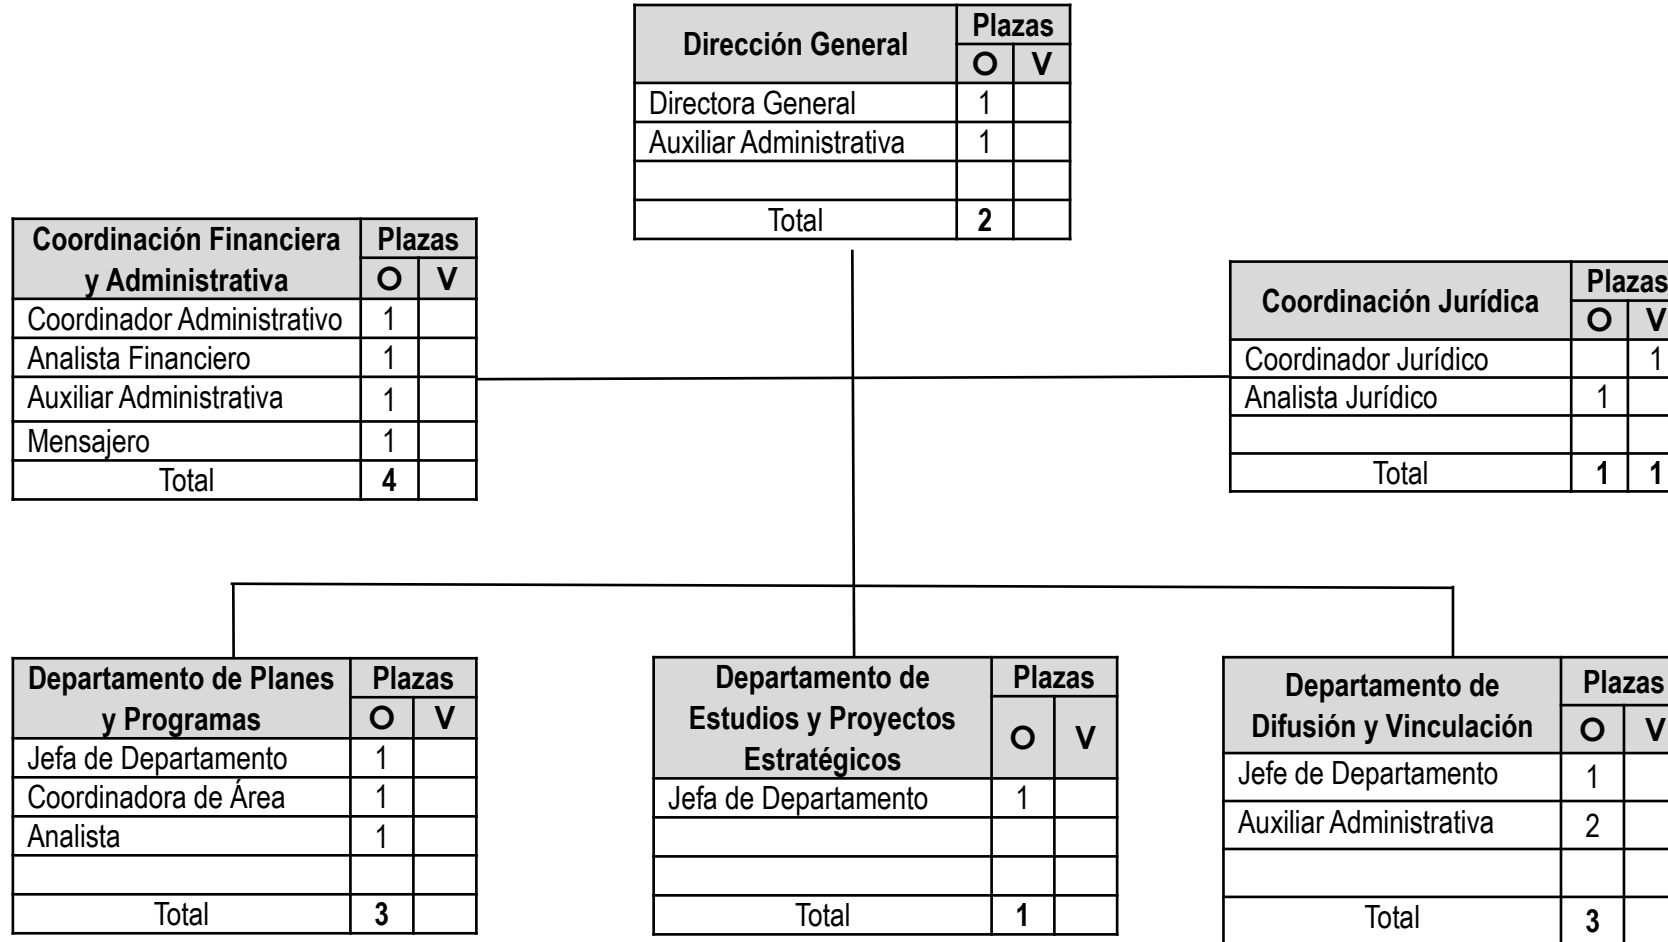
| Dirección General | Plazas O | Plazas V |
|---|---|---|
| Directora General | 1 | |
| Auxiliar Administrativa | 1 | |
| | | |
| Total | 2 | |

| Coordinación Financiera y Administrativa | Plazas O | Plazas V |
|---|---|---|
| Coordinador Administrativo | 1 | |
| Analista Financiero | 1 | |
| Auxiliar Administrativa | 1 | |
| Mensajero | 1 | |
| Total | 4 | |

| Coordinación Jurídica | Plazas O | Plazas V |
|---|---|---|
| Coordinador Jurídico | | 1 |
| Analista Jurídico | 1 | |
| | | |
| Total | 1 | 1 |

| Departamento de Planes y Programas | Plazas O | Plazas V |
|---|---|---|
| Jefa de Departamento | 1 | |
| Coordinadora de Área | 1 | |
| Analista | 1 | |
| | | |
| Total | 3 | |

| Departamento de Estudios y Proyectos Estratégicos | Plazas O | Plazas V |
|---|---|---|
| Jefa de Departamento | 1 | |
| | | |
| | | |
| Total | 1 | |

| Departamento de Difusión y Vinculación | Plazas O | Plazas V |
|---|---|---|
| Jefe de Departamento | 1 | |
| Auxiliar Administrativa | 2 | |
| | | |
| Total | 3 | |